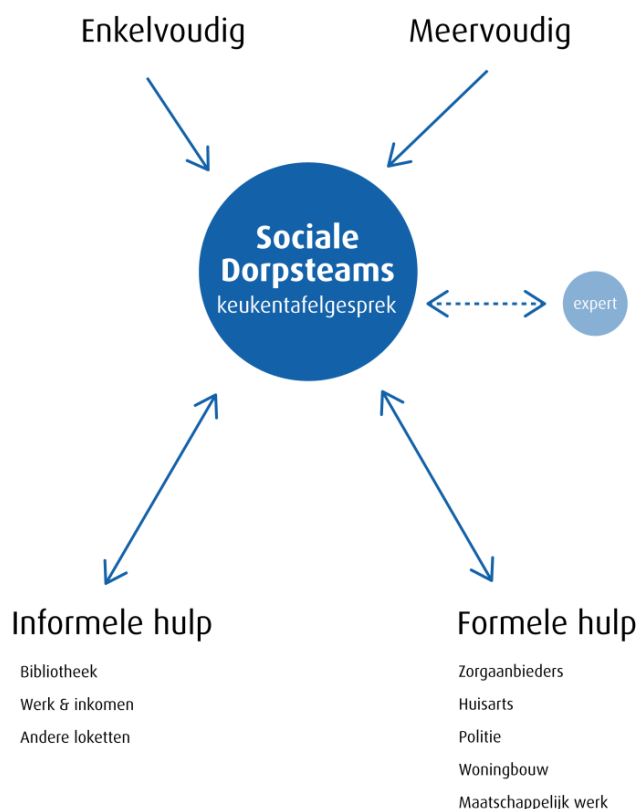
Enkelvoudig

Meervoudig

Sociale Dorpsteams
keukentafelgesprek

expert

Informele hulp

Bibliotheek
Werk & inkomen
Andere loketten

Formele hulp

Zorgaanbieders
Huisarts
Politie
Woningbouw
Maatschappelijk werk